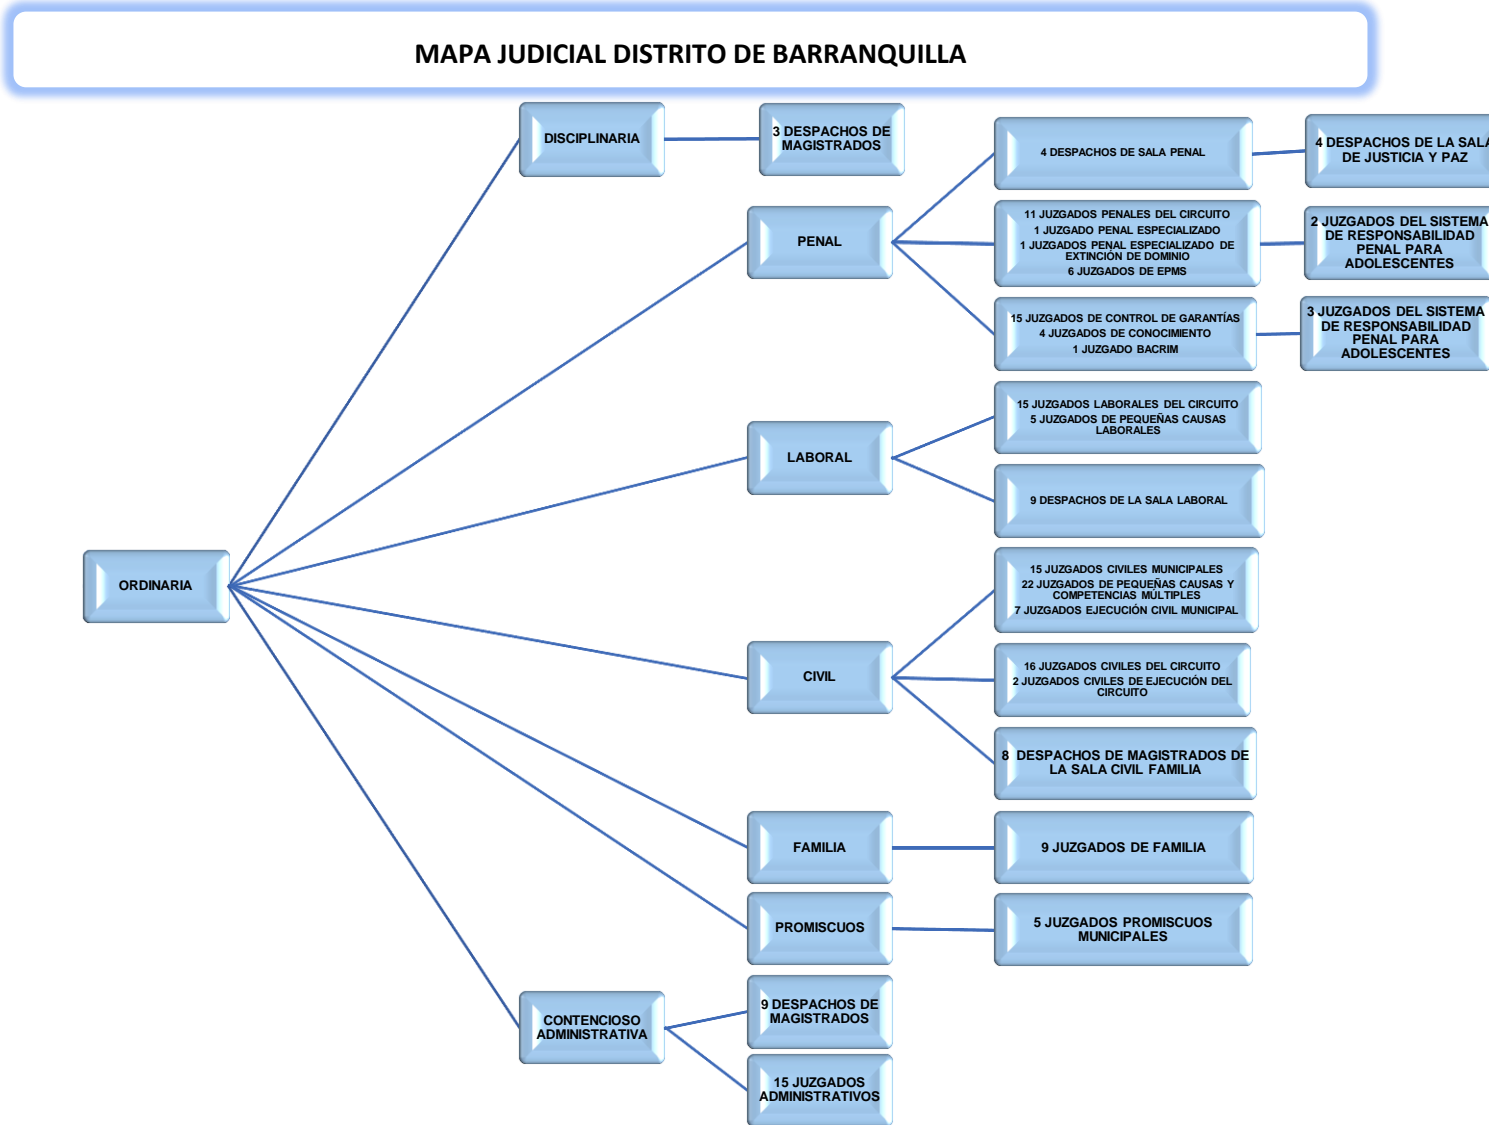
MAPA JUDICIAL DISTRITO DE BARRANQUILLA

DISCIPLINARIA

3 DESPACHOS DE MAGISTRADOS

PENAL

4 DESPACHOS DE SALA PENAL

4 DESPACHOS DE LA SALA DE JUSTICIA Y PAZ

11 JUZGADOS PENALES DEL CIRCUITO
1 JUZGADO PENAL ESPECIALIZADO
1 JUZGADOS PENAL ESPECIALIZADO DE EXTINCIÓN DE DOMINIO
6 JUZGADOS DE EPMS

2 JUZGADOS DEL SISTEMA DE RESPONSABILIDAD PENAL PARA ADOLESCENTES

15 JUZGADOS DE CONTROL DE GARANTÍAS
4 JUZGADOS DE CONOCIMIENTO
1 JUZGADO BACRIM

3 JUZGADOS DEL SISTEMA DE RESPONSABILIDAD PENAL PARA ADOLESCENTES

LABORAL

15 JUZGADOS LABORALES DEL CIRCUITO
5 JUZGADOS DE PEQUEÑAS CAUSAS LABORALES

9 DESPACHOS DE LA SALA LABORAL

ORDINARIA

CIVIL

15 JUZGADOS CIVILES MUNICIPALES
22 JUZGADOS DE PEQUEÑAS CAUSAS Y COMPETENCIAS MÚLTIPLES
7 JUZGADOS EJECUCIÓN CIVIL MUNICIPAL

16 JUZGADOS CIVILES DEL CIRCUITO
2 JUZGADOS CIVILES DE EJECUCIÓN DEL CIRCUITO

8 DESPACHOS DE MAGISTRADOS DE LA SALA CIVIL FAMILIA

FAMILIA

9 JUZGADOS DE FAMILIA

PROMISCUOS

5 JUZGADOS PROMISCUOS MUNICIPALES

CONTENCIOSO ADMINISTRATIVA

9 DESPACHOS DE MAGISTRADOS

15 JUZGADOS ADMINISTRATIVOS